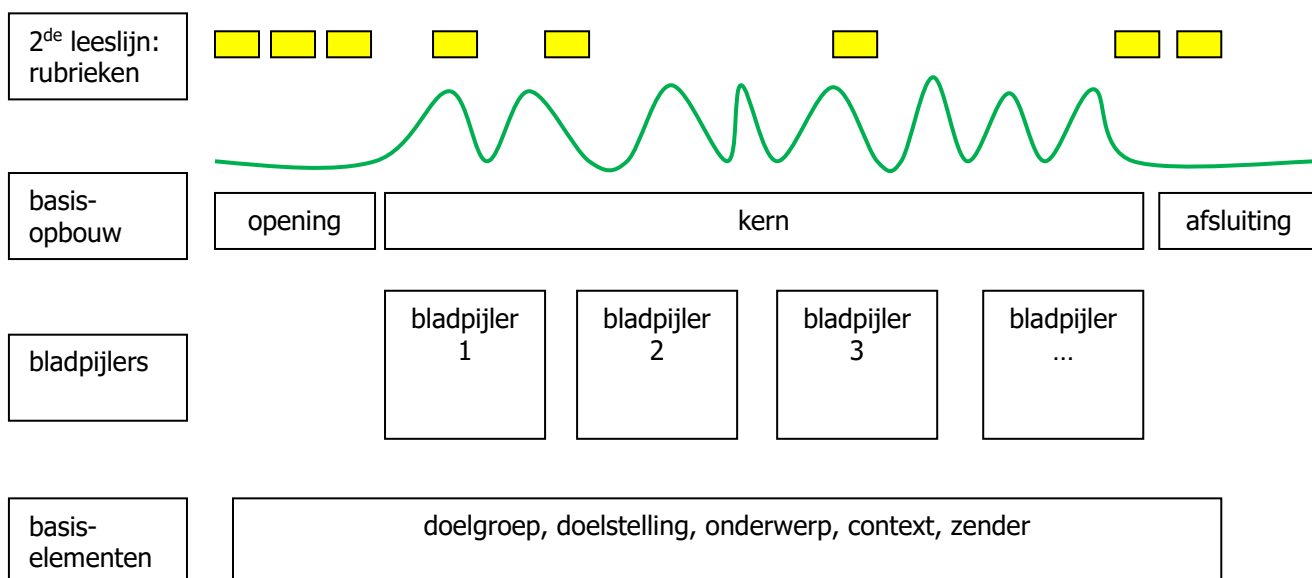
2$^{de}$ leeslijn: rubrieken

basis-opbouw

opening

kern

afsluiting

bladpijlers

bladpijler 1

bladpijler 2

bladpijler 3

bladpijler …

basis-elementen

doelgroep, doelstelling, onderwerp, context, zender